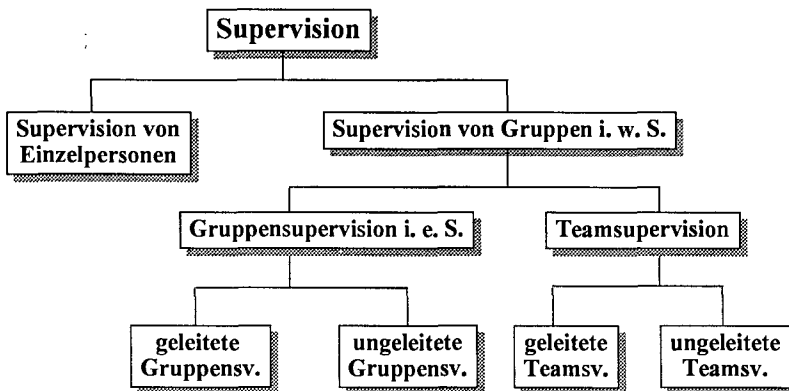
Supervision

Supervision von Einzelpersonen

Supervision von Gruppen i. w. S.

Gruppensupervision i. e. S.

Teamsupervision

geleitete Gruppensv.

ungeleitete Gruppensv.

geleitete Teamsv.

ungeleitete Teamsv.